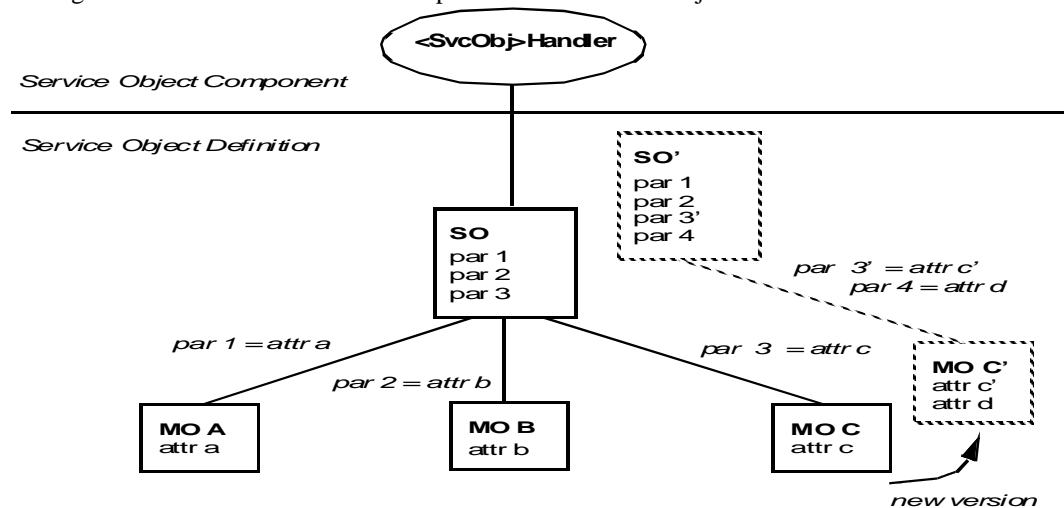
<SvcObj>Handler

Service Object Component

Service Object Definition

SO'
par 1
par 2
par 3'
par 4

SO
par 1
par 2
par 3

par 3' = attr c'
par 4 = attr d

par 1 = attr a

par 2 = attr b

par 3 = attr c

MO C'
attr c'
attr d

MO A
attr a

MO B
attr b

MO C
attr c

new version